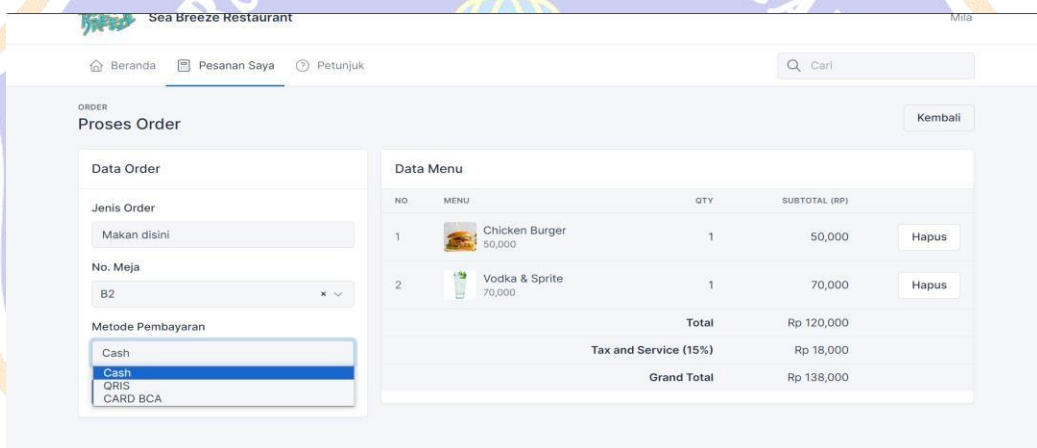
Sea Breeze Restaurant

Mila

Beranda Pesanan Saya Petunjuk

Cari

ORDER
Proses Order

Kembali

Data Order

Jenis Order

Makan disini

No. Meja

B2

Metode Pembayaran

Cash

Cash
QRIS
CARD BCA

Data Menu

| NO | MENU | QTY | SUBTOTAL (RP) | |
|---|---|---|---|---|
| 1 | Chicken Burger 50,000 | 1 | 50,000 | Hapus |
| 2 | Vodka & Sprite 70,000 | 1 | 70,000 | Hapus |
| | | Total | Rp 120,000 | |
| | | Tax and Service (15%) | Rp 18,000 | |
| | | Grand Total | Rp 138,000 | |